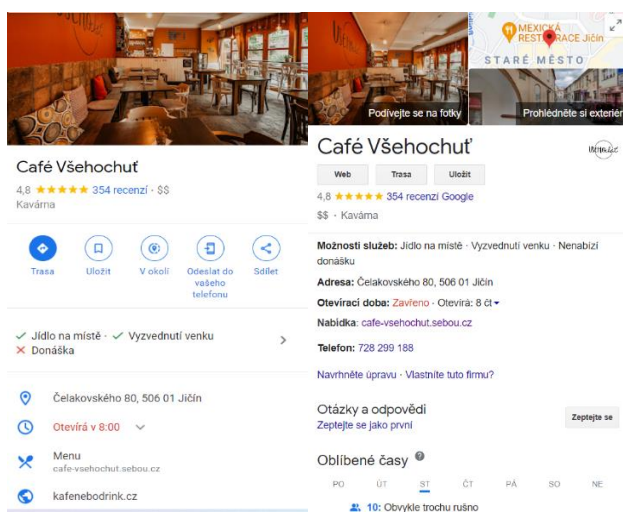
Café Všehochuť
4,8 ★★★★★ 354 recenzí · $$
Kavárna

Trasa
Uložit
V okolí
Odeslat do vašeho telefonu
Sdílet

✓ Jídlo na místě · ✓ Vyzvednutí venku
✕ Donáška

Čelakovského 80, 506 01 Jičín

Otevírá v 8:00

Menu
cafe-vsehochut.sebou.cz

kafenebodrink.cz

MEXICKÁ RESTAURACE Jičín
STARÉ MĚSTO
Podívejte se na fotky
Prohlédněte si exteriér

Café Všehochuť
Web
Trasa
Uložit
4,8 ★★★★★ 354 recenzí Google
$$ · Kavárna

Možnosti služeb: Jídlo na místě · Vyzvednutí venku · Nenabízí donášku
Adresa: Čelakovského 80, 506 01 Jičín
Otevírací doba: Zavřeno · Otevírá: 8 čt
Nabídka: cafe-vsehochut.sebou.cz
Telefon: 728 299 188

Navrhněte úpravu · Vlastníte tuto firmu?

Otázky a odpovědi
Zeptejte se jako první
Zeptejte se

Oblíbené časy
PO ÚT ST ČT PÁ SO NE
10: Obvykle trochu rušno